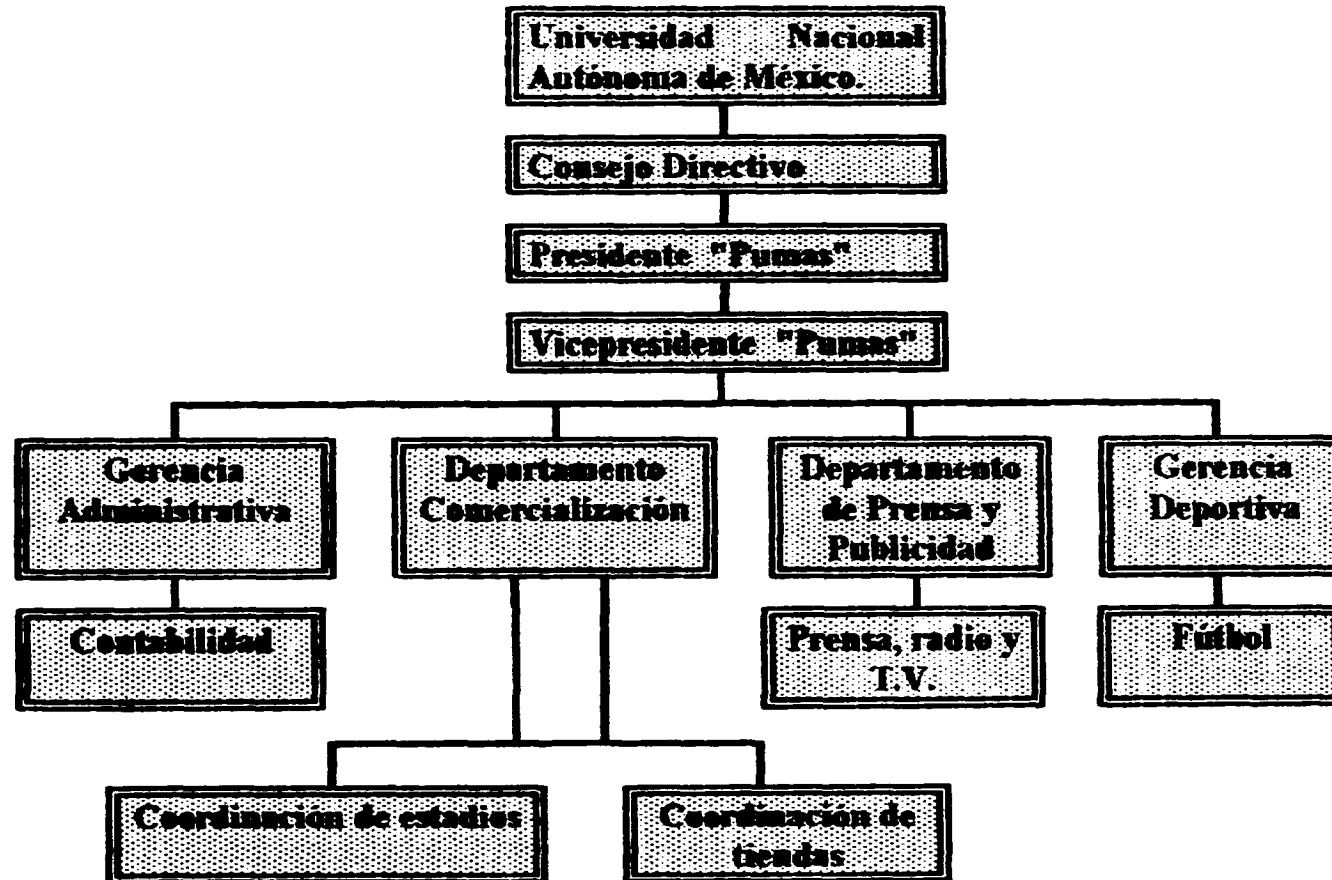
Universidad Nacional Autónoma de México.

Consejo Directivo

Presidente "Pumas"

Vicepresidente "Pumas"

Gerencia Administrativa

Departamento Comercialización

Departamento de Prensa y Publicidad

Gerencia Deportiva

Contabilidad

Prensa, radio y T.V.

Fútbol

Coordinación de estadios

Coordinación de tiendas